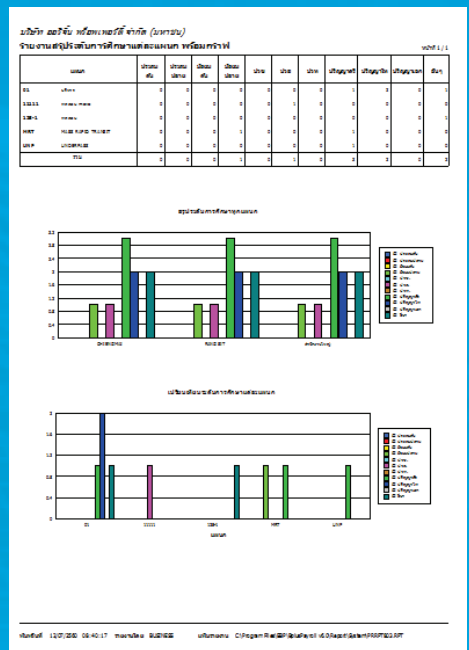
บริษัท ออร์จิน พร็อพเพอร์ตี้ จำกัด (มหาชน)

รายงานสรุปวุฒิการศึกษาแยกตามแผนก พร้อมกราฟ

หน้าที่ 1 / 1

| แผนก | | ประถม | ประถม | มัธยม | มัธยม | ปวช | ปวส | ปวท | ปริญญาตรี | ปริญญาโท | ปริญญาเอก | อื่นๆ |
|---|---|---|---|---|---|---|---|---|---|---|---|---|
| 01 | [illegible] | 0 | 0 | 0 | 0 | 0 | 0 | 0 | 1 | 0 | 0 | 1 |
| 11111 | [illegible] | 0 | 0 | 0 | 0 | 0 | 1 | 0 | 0 | 0 | 0 | 0 |
| 138-1 | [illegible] | 0 | 0 | 0 | 0 | 0 | 0 | 0 | 0 | 0 | 0 | 1 |
| MRT | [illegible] | 0 | 0 | 0 | 1 | 0 | 0 | 0 | 1 | 0 | 0 | 0 |
| UNP | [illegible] | 0 | 0 | 0 | 0 | 0 | 0 | 0 | 1 | 0 | 0 | 0 |
| | รวม | 0 | 0 | 0 | 1 | 0 | 1 | 0 | 3 | 0 | 0 | 3 |

สรุปวุฒิการศึกษาทุกแผนก

3.2
2.8
2.4
2
1.6
1.2
0.8
0.4
0

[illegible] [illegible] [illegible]

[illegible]

เปรียบเทียบวุฒิการศึกษาแยกตามแผนก

2
1.6
1.2
0.8
0.4
0

01 11111 138-1 MRT UNP

แผนก

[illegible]

วันที่พิมพ์ 12/07/2560 09:40:17 พิมพ์โดย BUSINESS แฟ้มรายงาน C:\Program Files\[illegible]\Report\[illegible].RPT